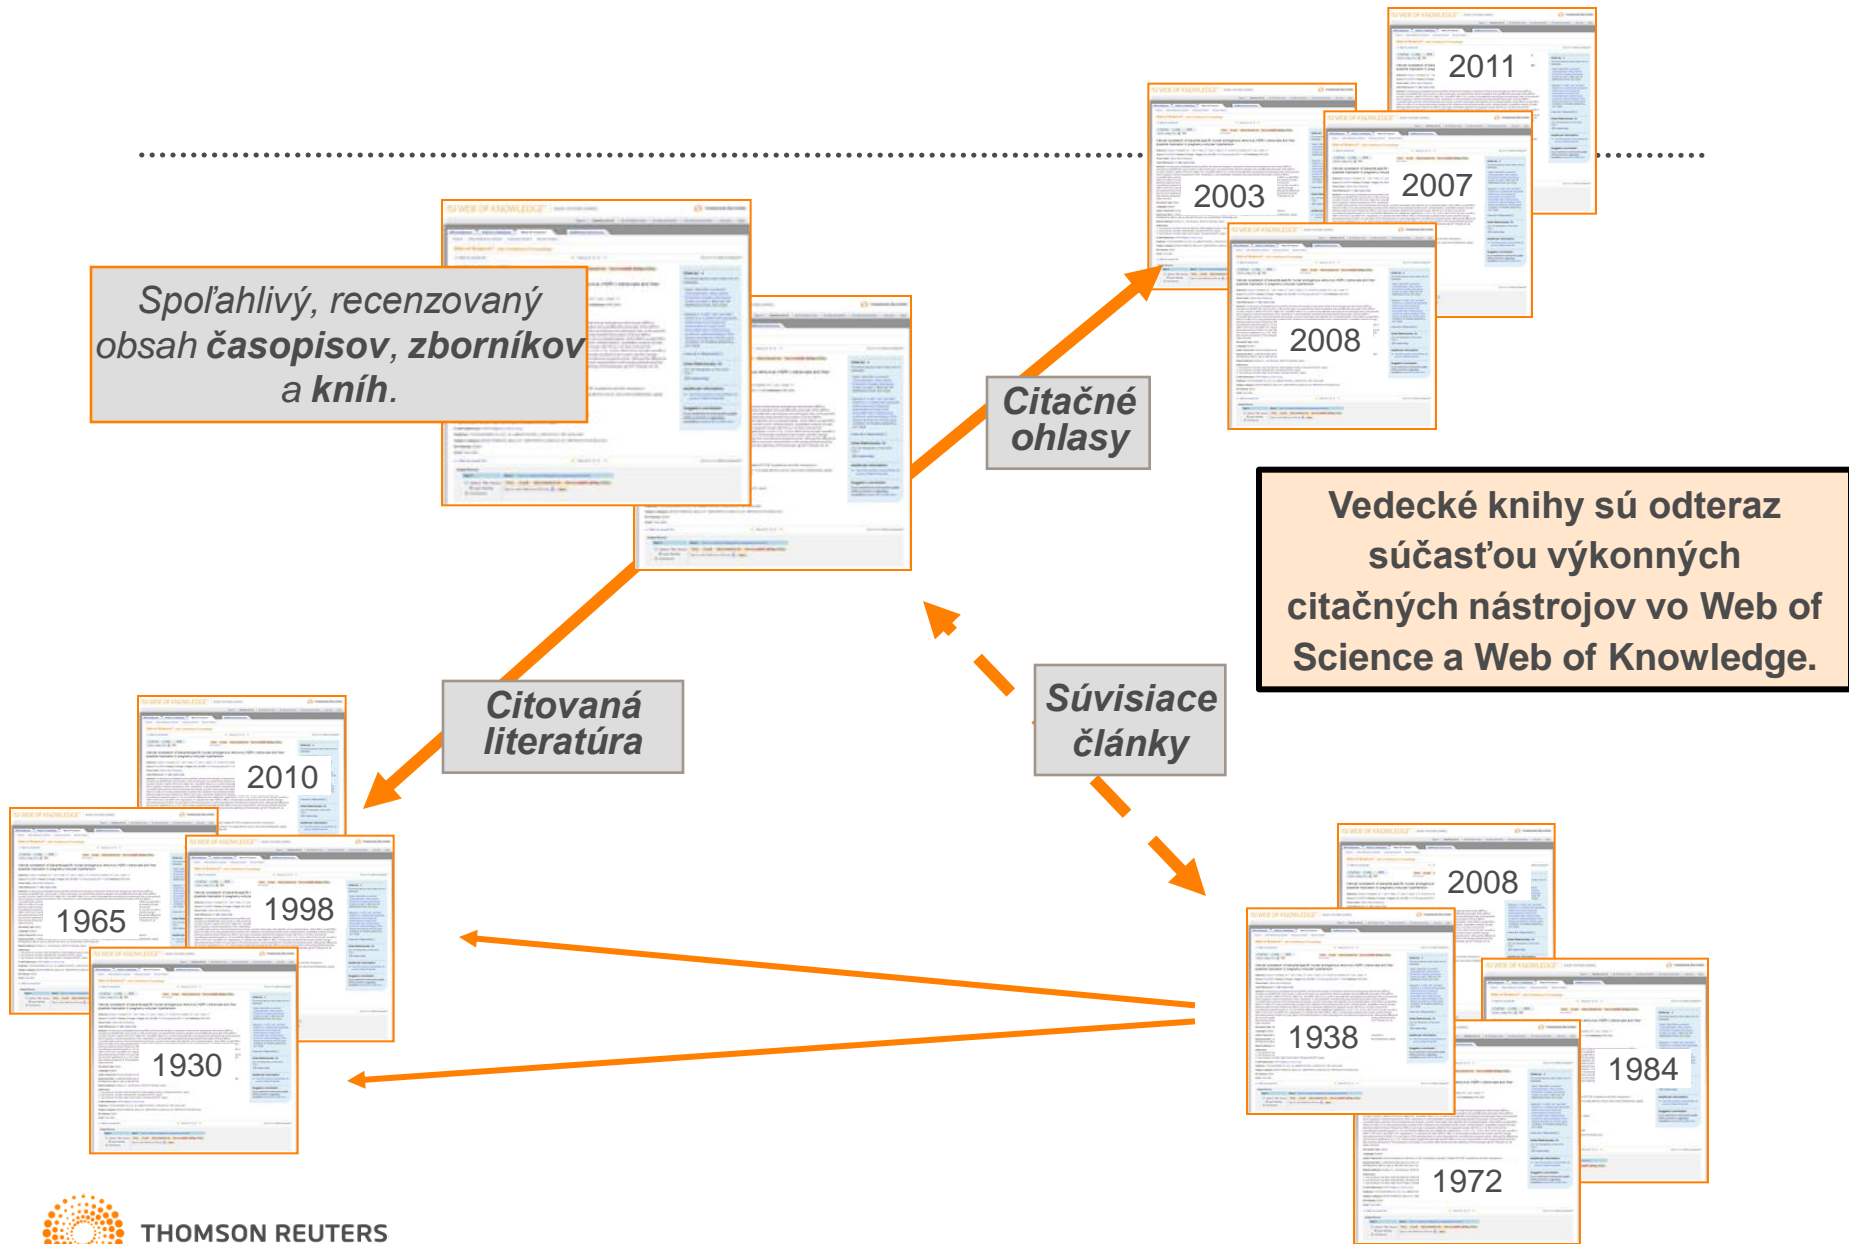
Spoľahlivý, recenzovaný obsah **časopisov**, **zborníkov** a **kníh**.

2011

2003

2007

2008

Citačné ohlasy

Vedecké knihy sú odteraz súčasťou výkonných citačných nástrojov vo Web of Science a Web of Knowledge.

Citovaná literatúra

Súvisiace články

2010

1965

1998

1930

2008

1938

1984

1972

THOMSON REUTERS